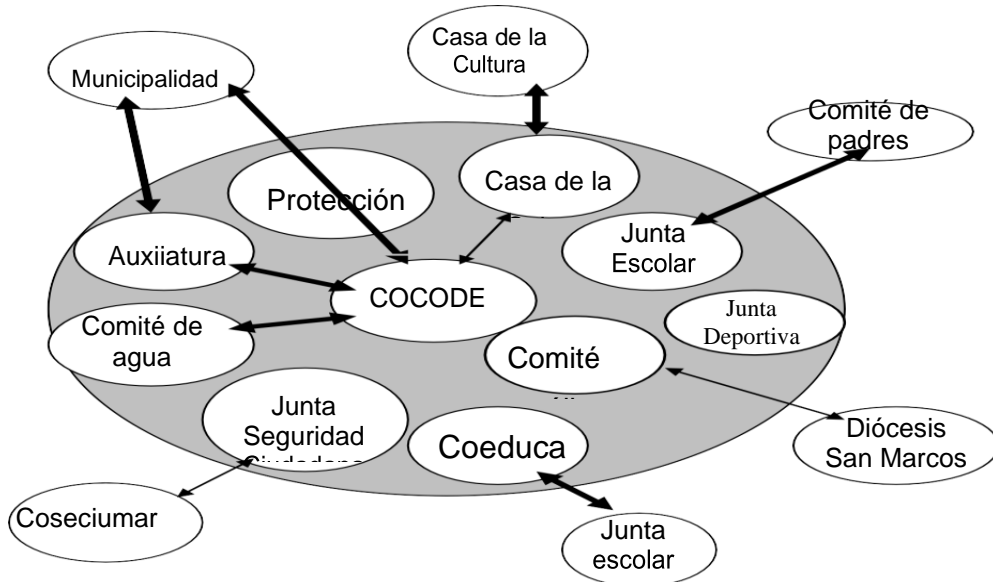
Casa de la Cultura

Municipalidad

Comité de padres

Protección

Casa de la

Junta Escolar

Auxiiatura

COCODE

Junta Deportiva

Comité de agua

Comité

Junta Seguridad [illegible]

Coeduca

Diócesis San Marcos

Coseciumar

Junta escolar